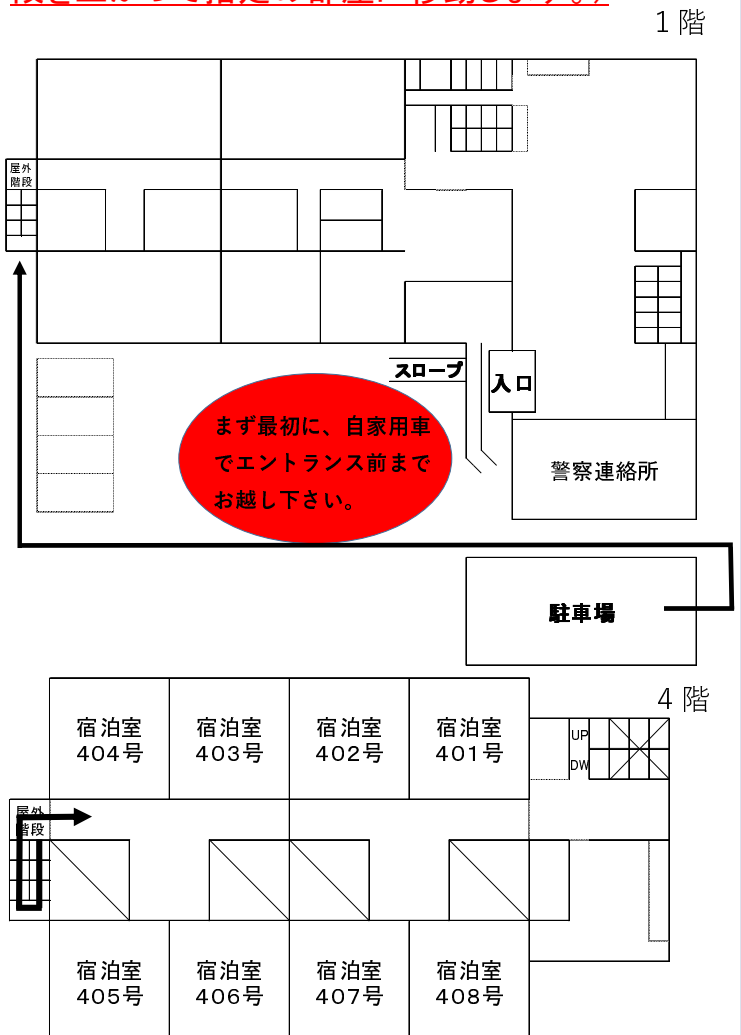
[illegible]

1階

屋外階段

スロープ

入口

まず最初に、自家用車でエントランス前までお越し下さい。

警察連絡所

駐車場

4階

宿泊室404号

宿泊室403号

宿泊室402号

宿泊室401号

UP

DW

屋外階段

宿泊室405号

宿泊室406号

宿泊室407号

宿泊室408号